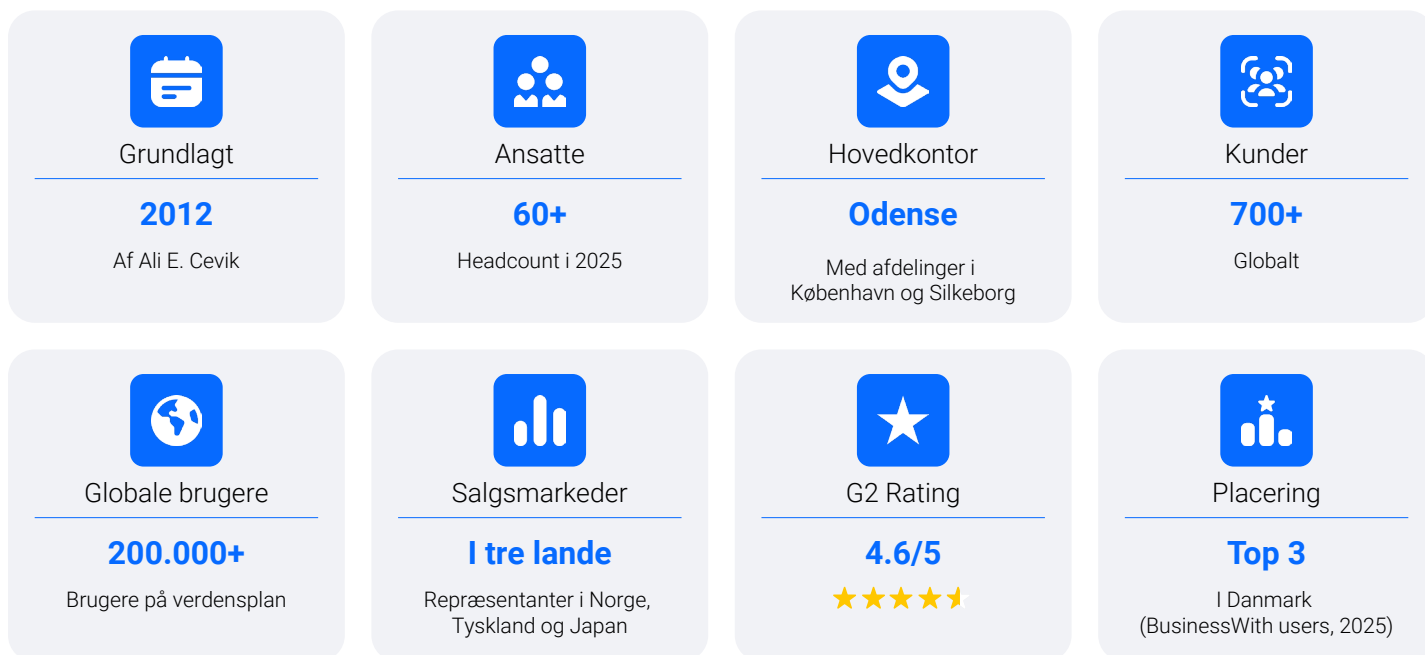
Grundlagt

2012

Af Ali E. Cevik

Ansatte

60+

Headcount i 2025

Hovedkontor

Odense

Med afdelinger i København og Silkeborg

Kunder

700+

Globalt

Globale brugere

200.000+

Brugere på verdensplan

Salgsmarkeder

I tre lande

Repræsentanter i Norge, Tyskland og Japan

G2 Rating

4.6/5

Placering

Top 3

I Danmark (BusinessWith users, 2025)